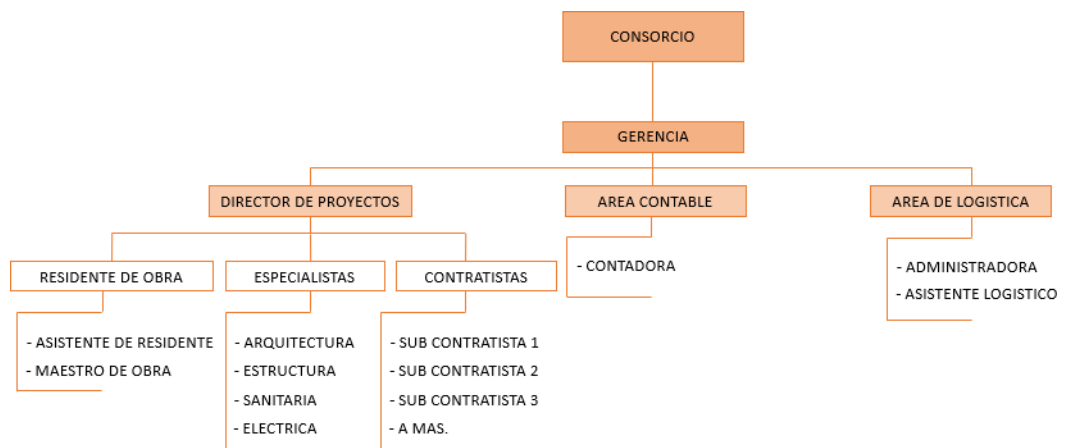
CONSORCIO

GERENCIA

DIRECTOR DE PROYECTOS

AREA CONTABLE

AREA DE LOGISTICA

RESIDENTE DE OBRA

ESPECIALISTAS

CONTRATISTAS

- CONTADORA

- ADMINISTRADORA
- ASISTENTE LOGISTICO

- ASISTENTE DE RESIDENTE
- MAESTRO DE OBRA

- ARQUITECTURA
- ESTRUCTURA
- SANITARIA
- ELECTRICA

- SUB CONTRATISTA 1
- SUB CONTRATISTA 2
- SUB CONTRATISTA 3
- A MAS.